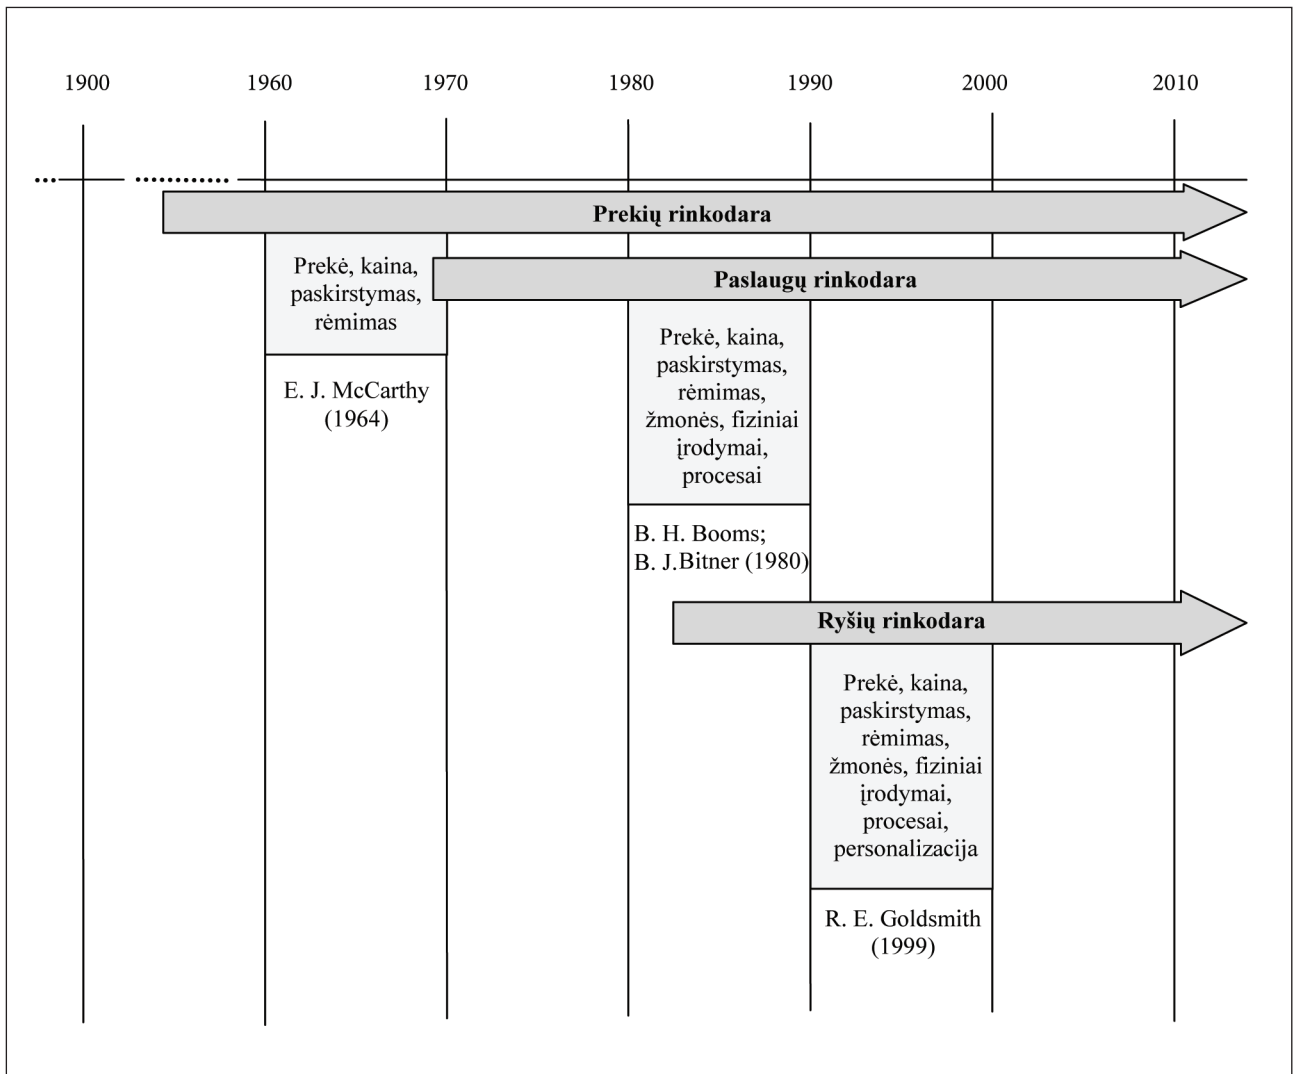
1900 1960 1970 1980 1990 2000 2010

Prekių rinkodara

Prekė, kaina, paskirstymas, rėmimas

Paslaugų rinkodara

E. J. McCarthy (1964)

Prekė, kaina, paskirstymas, rėmimas, žmonės, fiziniai įrodymai, procesai

B. H. Booms; B. J.Bitner (1980)

Ryšių rinkodara

Prekė, kaina, paskirstymas, rėmimas, žmonės, fiziniai įrodymai, procesai, personalizacija

R. E. Goldsmith (1999)